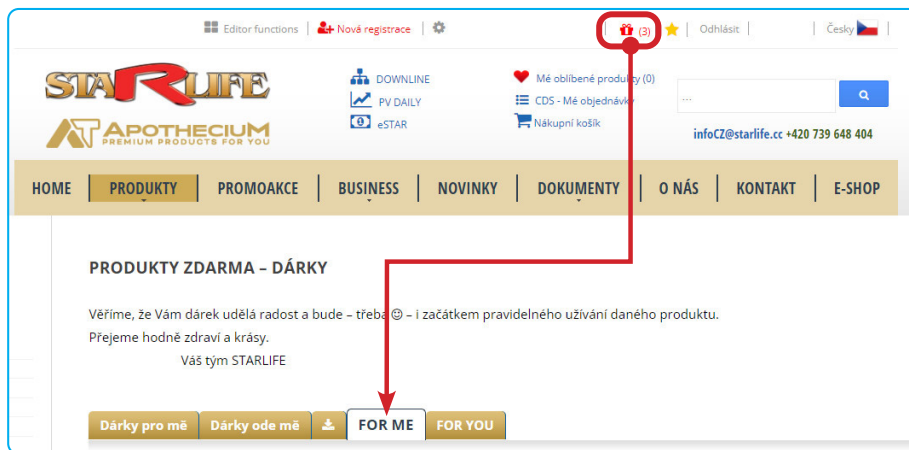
Editor functions | Nová registrace | (3) | Odhlásit | Česky

STARLIFE
APOTHECIUM
PREMIUM PRODUCTS FOR YOU

DOWNLINE
PV DAILY
eSTAR

Mé oblíbené produkty (0)
CDS - Mé objednávky
Nákupní košík

...

infoCZ@starlife.cc +420 739 648 404

HOME | PRODUKTY | PROMOAKCE | BUSINESS | NOVINKY | DOKUMENTY | O NÁS | KONTAKT | E-SHOP

PRODUKTY ZDARMA – DÁRKY

Věříme, že Vám dárek udělá radost a bude – třeba ☺ – i začátkem pravidelného užívání daného produktu.
Přejeme hodně zdraví a krásy.
Váš tým STARLIFE

Dárky pro mě | Dárky ode mě | FOR ME | FOR YOU